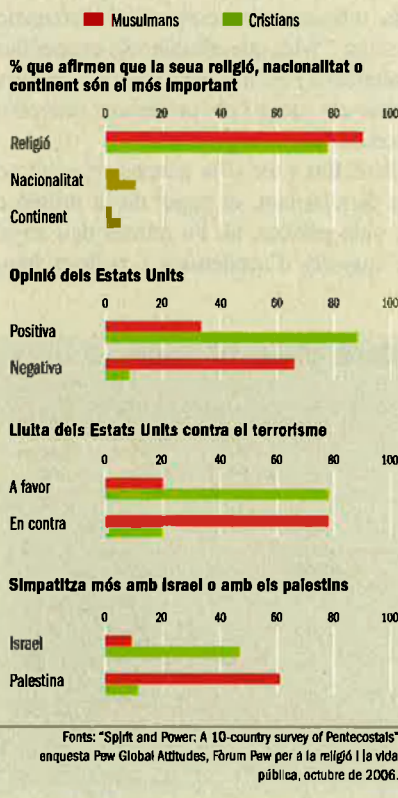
Musulmans Cristians

% que afirmen que la seua religió, nacionalitat o continent són el més important

0 20 40 60 80 100

Religió

Nacionalitat

Continent

Opinió dels Estats Units

0 20 40 60 80 100

Positiva

Negativa

Lluita dels Estats Units contra el terrorisme

0 20 40 60 80 100

A favor

En contra

Simpatitza més amb Israel o amb els palestins

0 20 40 60 80 100

Israel

Palestina

Fonts: "Spirit and Power: A 10-country survey of Pentecostals" enquesta Pew Global Attitudes, Fòrum Pew per a la religió i la vida pública, octubre de 2006.